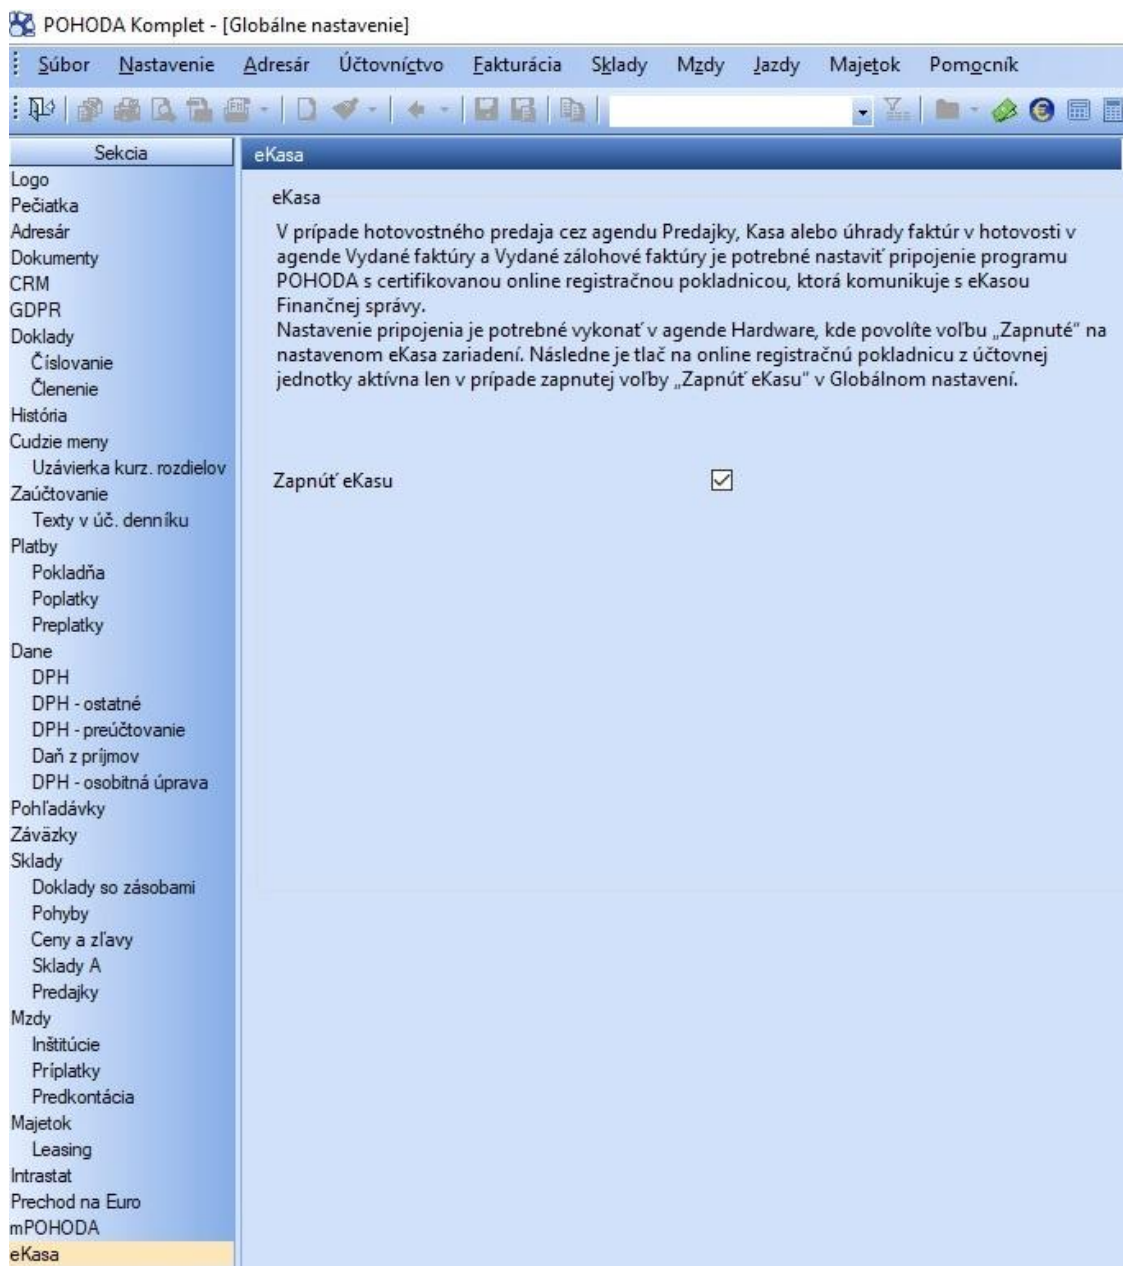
POHODA Komplet - [Globálne nastavenie]

Súbor Nastavenie Adresár Účtovníctvo Fakturácia Sklady Mzdy Jazdy Majetok Pomocník

Sekcia
Logo
Pečiatka
Adresár
Dokumenty
CRM
GDPR
Doklady
Číslovanie
Členenie
História
Cudzie meny
Uzávierka kurz. rozdielov
Zaúčtovanie
Texty v úč. denníku
Platby
Pokladňa
Poplatky
Preplatky
Dane
DPH
DPH - ostatné
DPH - preúčtovanie
Daň z príjmov
DPH - osobitná úprava
Pohľadávky
Záväzky
Sklady
Doklady so zásobami
Pohyby
Ceny a zľavy
Sklady A
Predajky
Mzdy
Inštitúcie
Príplatky
Predkontácia
Majetok
Leasing
Intrastat
Prechod na Euro
mPOHODA
eKasa

eKasa

eKasa

V prípade hotovostného predaja cez agendu Predajky, Kasa alebo úhrady faktúr v hotovosti v agende Vydané faktúry a Vydané zálohové faktúry je potrebné nastaviť pripojenie programu POHODA s certifikovanou online registračnou pokladnicou, ktorá komunikuje s eKasou Finančnej správy.
Nastavenie pripojenia je potrebné vykonať v agende Hardware, kde povolíte voľbu „Zapnuté" na nastavenom eKasa zariadení. Následne je tlač na online registračnú pokladnicu z účtovnej jednotky aktívna len v prípade zapnutej voľby „Zapnúť eKasu" v Globálnom nastavení.

Zapnúť eKasu